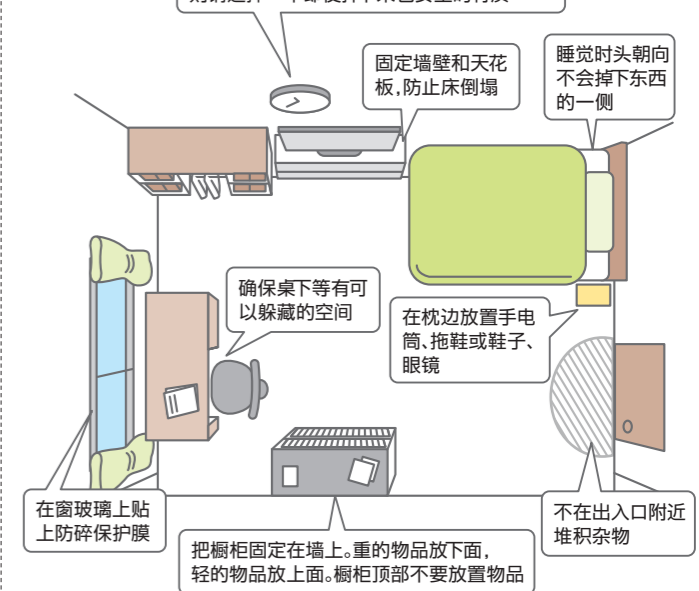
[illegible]

固定墙壁和天花板,防止床倒塌

睡觉时头朝向不会掉下东西的一侧

确保桌下等有可以躲藏的空间

在枕边放置手电筒、拖鞋或鞋子、眼镜

在窗玻璃上贴上防碎保护膜

不在出入口附近堆积杂物

把橱柜固定在墙上。重的物品放下面，轻的物品放上面。橱柜顶部不要放置物品